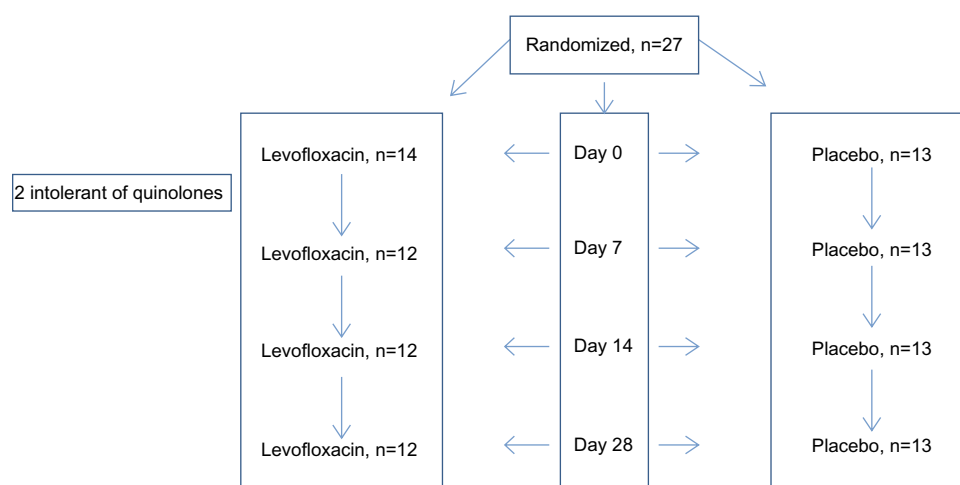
Randomized, n=27

Levofloxacin, n=14

2 intolerant of quinolones

Levofloxacin, n=12

Levofloxacin, n=12

Levofloxacin, n=12

Day 0

Day 7

Day 14

Day 28

Placebo, n=13

Placebo, n=13

Placebo, n=13

Placebo, n=13